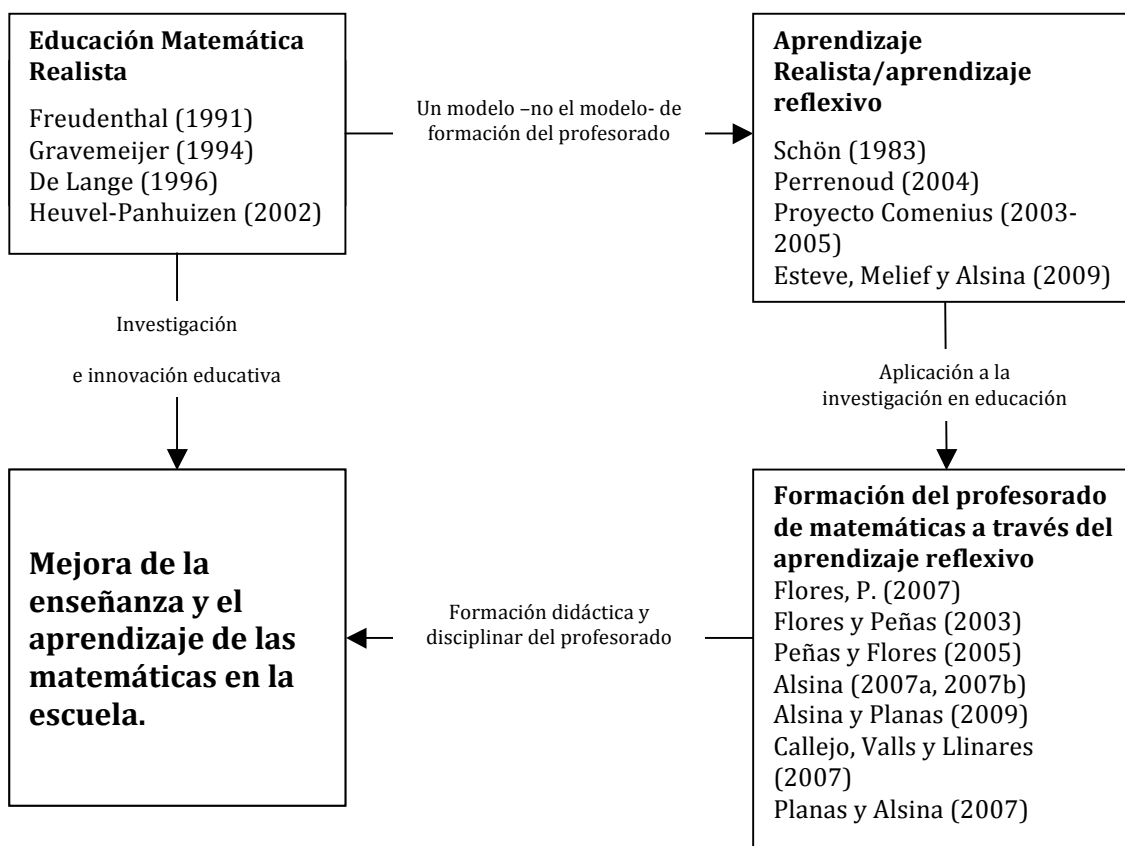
**Educación Matemática Realista**

Freudenthal (1991)
Gravemeijer (1994)
De Lange (1996)
Heuvel-Panhuizen (2002)

Un modelo –no el modelo- de formación del profesorado

**Aprendizaje Realista/aprendizaje reflexivo**

Schön (1983)
Perrenoud (2004)
Proyecto Comenius (2003-2005)
Esteve, Melief y Alsina (2009)

Investigación

e innovación educativa

Aplicación a la investigación en educación

**Mejora de la enseñanza y el aprendizaje de las matemáticas en la escuela.**

Formación didáctica y disciplinar del profesorado

**Formación del profesorado de matemáticas a través del aprendizaje reflexivo**
Flores, P. (2007)
Flores y Peñas (2003)
Peñas y Flores (2005)
Alsina (2007a, 2007b)
Alsina y Planas (2009)
Callejo, Valls y Llinares (2007)
Planas y Alsina (2007)